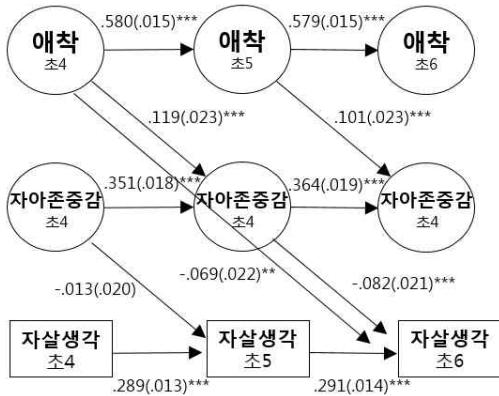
애착
초4

.580(.015)***

애착
초5

.579(.015)***

애착
초6

.119(.023)***

.101(.023)***

자아존중감
초4

.351(.018)***

자아존중감
초4

.364(.019)***

자아존중감
초4

-.069(.022)**

-.013(.020)

-.082(.021)***

자살생각
초4

자살생각
초5

자살생각
초6

.289(.013)***

.291(.014)***